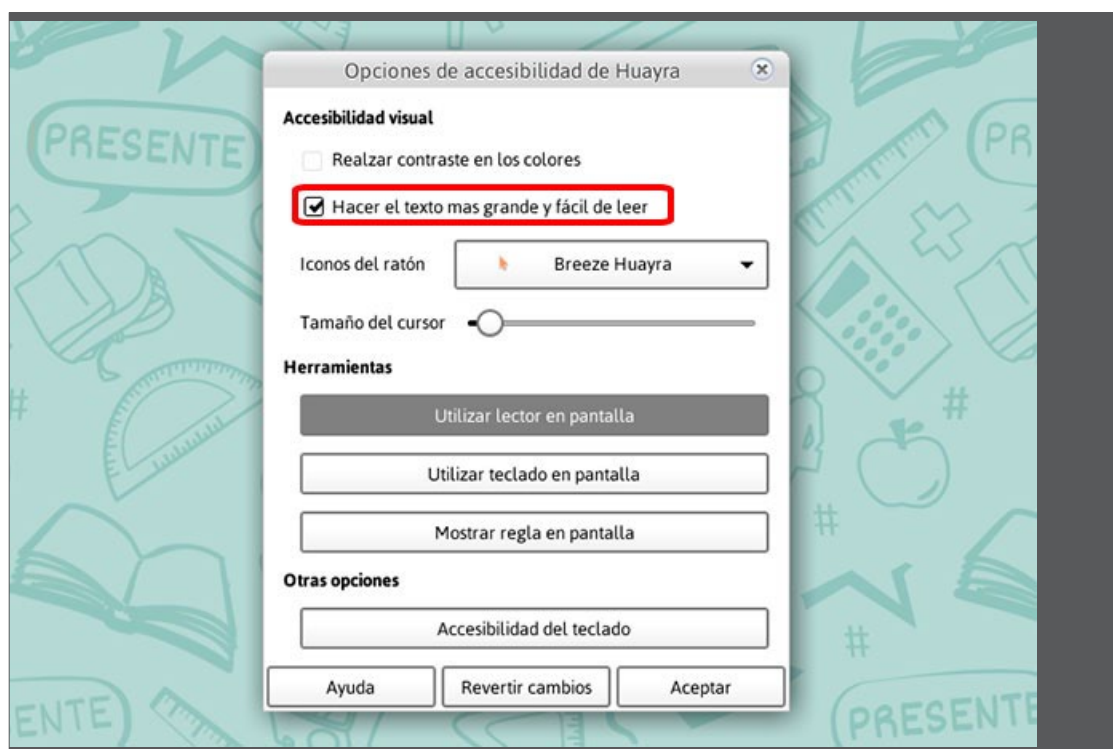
PRESENTE

PR

Opciones de accesibilidad de Huayra

Accesibilidad visual

Realzar contraste en los colores

Hacer el texto mas grande y fácil de leer

Iconos del ratón

Breeze Huayra

Tamaño del cursor

Herramientas

Utilizar lector en pantalla

Utilizar teclado en pantalla

Mostrar regla en pantalla

Otras opciones

Accesibilidad del teclado

Ayuda

Revertir cambios

Aceptar

ENTE

PRESENTE